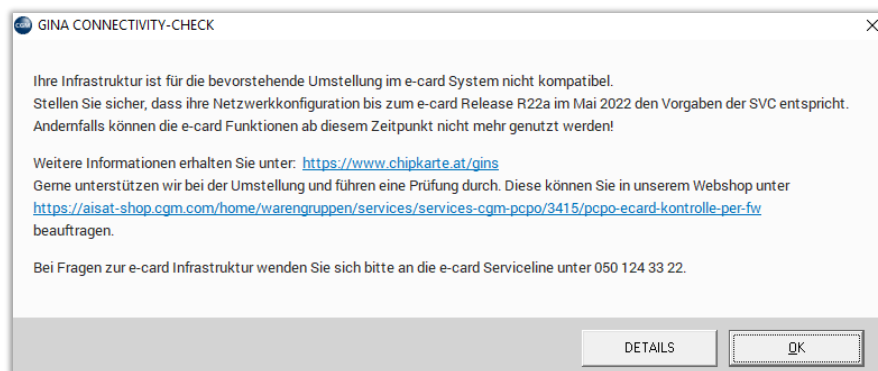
GINA CONNECTIVITY-CHECK

Ihre Infrastruktur ist für die bevorstehende Umstellung im e-card System nicht kompatibel.
Stellen Sie sicher, dass ihre Netzwerkkonfiguration bis zum e-card Release R22a im Mai 2022 den Vorgaben der SVC entspricht.
Andernfalls können die e-card Funktionen ab diesem Zeitpunkt nicht mehr genutzt werden!

Weitere Informationen erhalten Sie unter: https://www.chipkarte.at/gins
Gerne unterstützen wir bei der Umstellung und führen eine Prüfung durch. Diese können Sie in unserem Webshop unter https://aisat-shop.cgm.com/home/warengruppen/services/services-cgm-pcpo/3415/pcpo-ecard-kontrolle-per-fw beauftragen.

Bei Fragen zur e-card Infrastruktur wenden Sie sich bitte an die e-card Serviceline unter 050 124 33 22.

DETAILS
OK